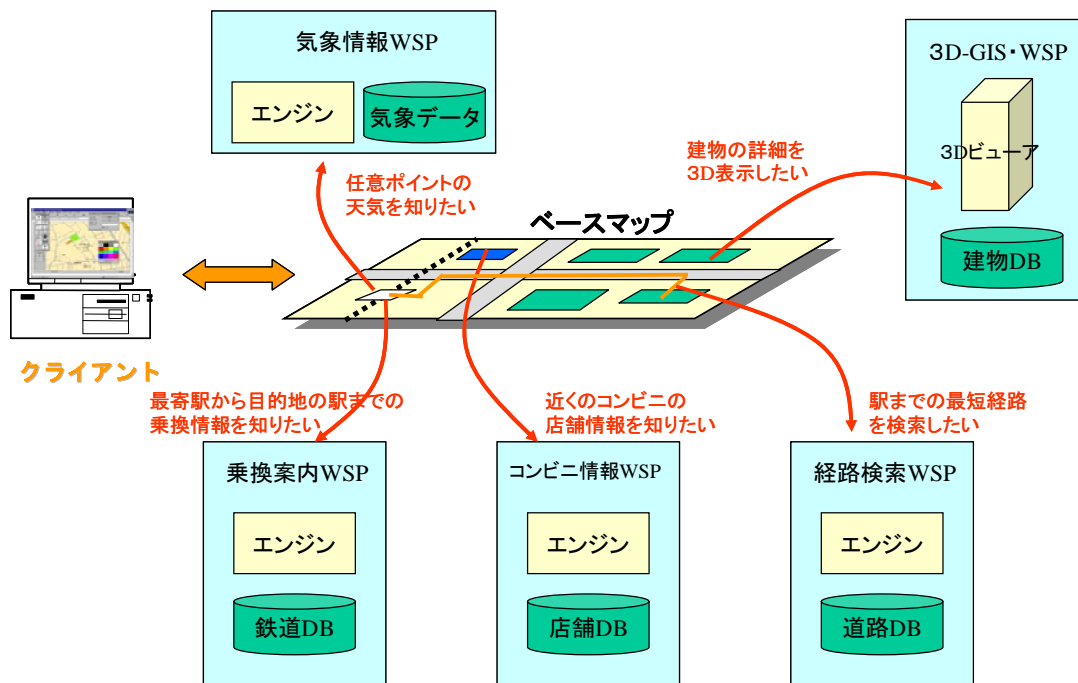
気象情報WSP

エンジン

気象データ

任意ポイントの天気を知りたい

建物の詳細を3D表示したい

3D-GIS・WSP

3Dビューア

建物DB

ベースマップ

クライアント

最寄駅から目的地の駅までの乗換情報を知りたい

近くのコンビニの店舗情報を知りたい

駅までの最短経路を検索したい

乗換案内WSP

エンジン

鉄道DB

コンビニ情報WSP

エンジン

店舗DB

経路検索WSP

エンジン

道路DB